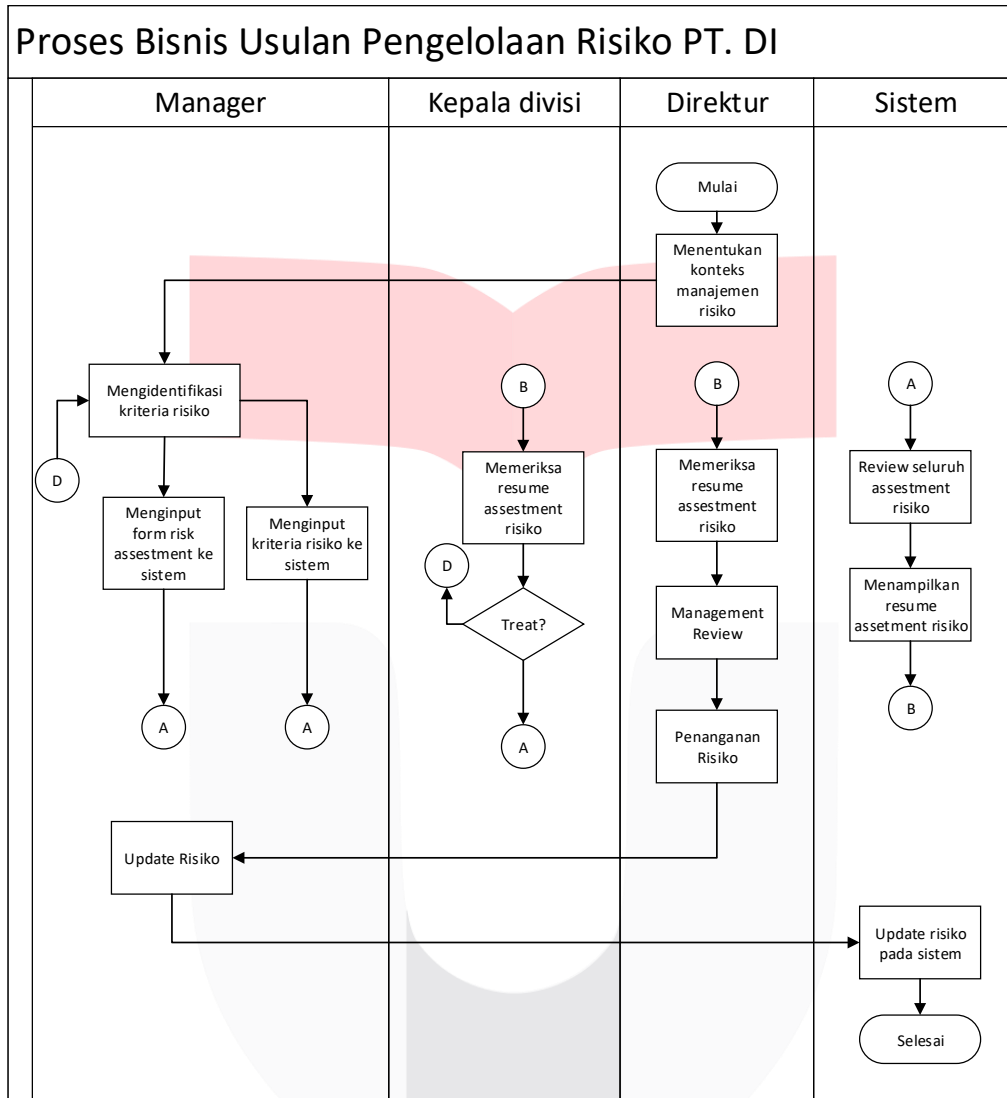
Proses Bisnis Usulan Pengelolaan Risiko PT. DI

| Manager | Kepala divisi | Direktur | Sistem |
|---|---|---|---|

Mulai

Menentukan konteks manajemen risiko

Mengidentifikasi kriteria risiko

D

Menginput form risk assestment ke sistem

Menginput kriteria risiko ke sistem

A

A

B

Memeriksa resume assestment risiko

D

Treat?

A

B

Memeriksa resume assestment risiko

Management Review

Penanganan Risiko

A

Review seluruh assestment risiko

Menampilkan resume assetment risiko

B

Update Risiko

Update risiko pada sistem

Selesai